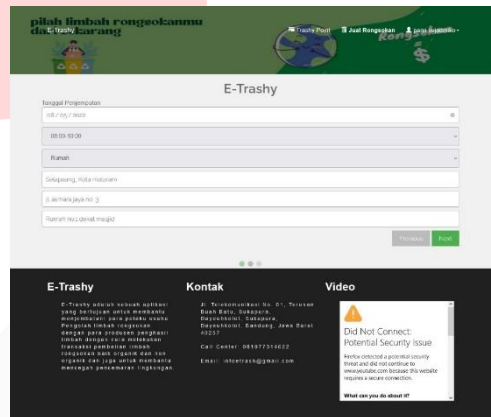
pilah limbah rongsokanmu dari sekarang

E-Trashy

Trashy Point   Jual Rongsokan   gani budianto

E-Trashy

Tanggal Penjemputan

dd / mm / yyyy

08.00-10.00

Rumah

Sukapura, Kota Bandung

Jl. Sumbersari no. 3

Rumah no.1 dekat masjid

Previous   Next

E-Trashy

E-Trashy adalah sebuah aplikasi yang bertujuan untuk membantu menyelesaikan para pelaku usaha Pengolah limbah rongsokan dengan para produsen penghasil limbah dengan cara melakukan transaksi pembelian limbah rongsokan baik organik dan non organik dan juga untuk membantu mencegah pencemaran lingkungan

Kontak

Jl. Telekomunikasi No. 01, Terusan Buah Batu, Sukapura, Dayeuhkolot, Sukapura, Dayeuhkolot, Bandung, Jawa Barat 40257

Call Center: 081977314622

Email: infoetrash@gmail.com

Video

Did Not Connect: Potential Security Issue

Firefox detected a potential security threat and did not continue to www.youtube.com because this website requires a secure connection.

What can you do about it?